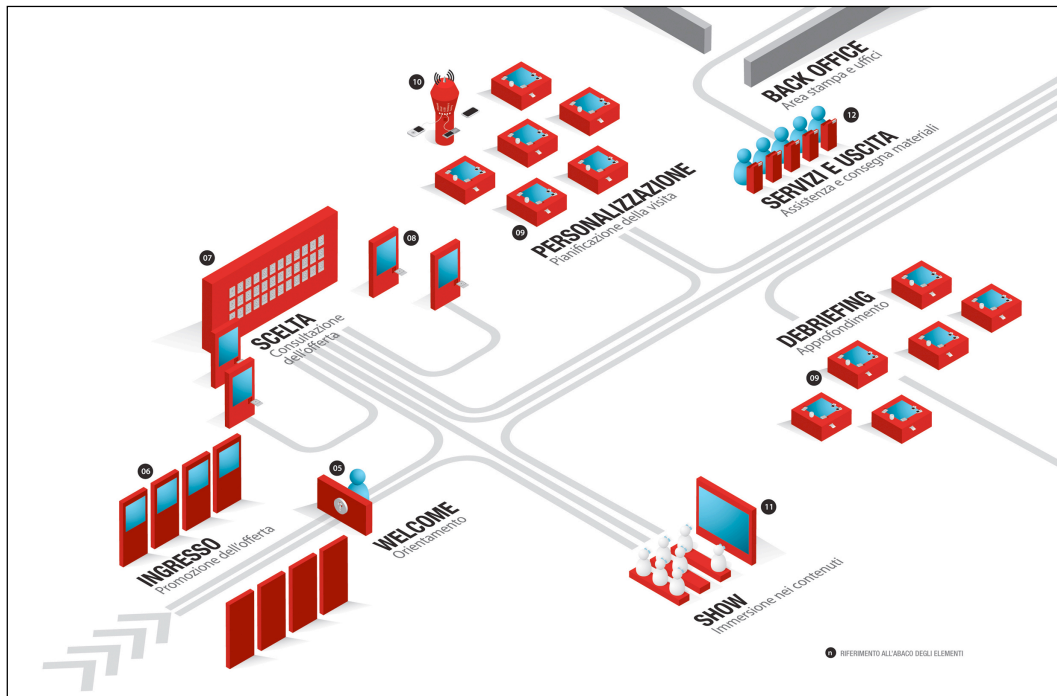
10

BACK OFFICE
Area stampa e uffici

12

SERVIZI E USCITA
Assistenza e consegna materiali

PERSONALIZZAZIONE
Pianificazione della visita

09

07

08

SCELTA
Consultazione dell'offerta

DEBRIEFING
Approfondimento

09

06

05

WELCOME
Orientamento

INGRESSO
Promozione dell'offerta

11

SHOW
Immersione nei contenuti

n RIFERIMENTO ALL'ABACO DEGLI ELEMENTI